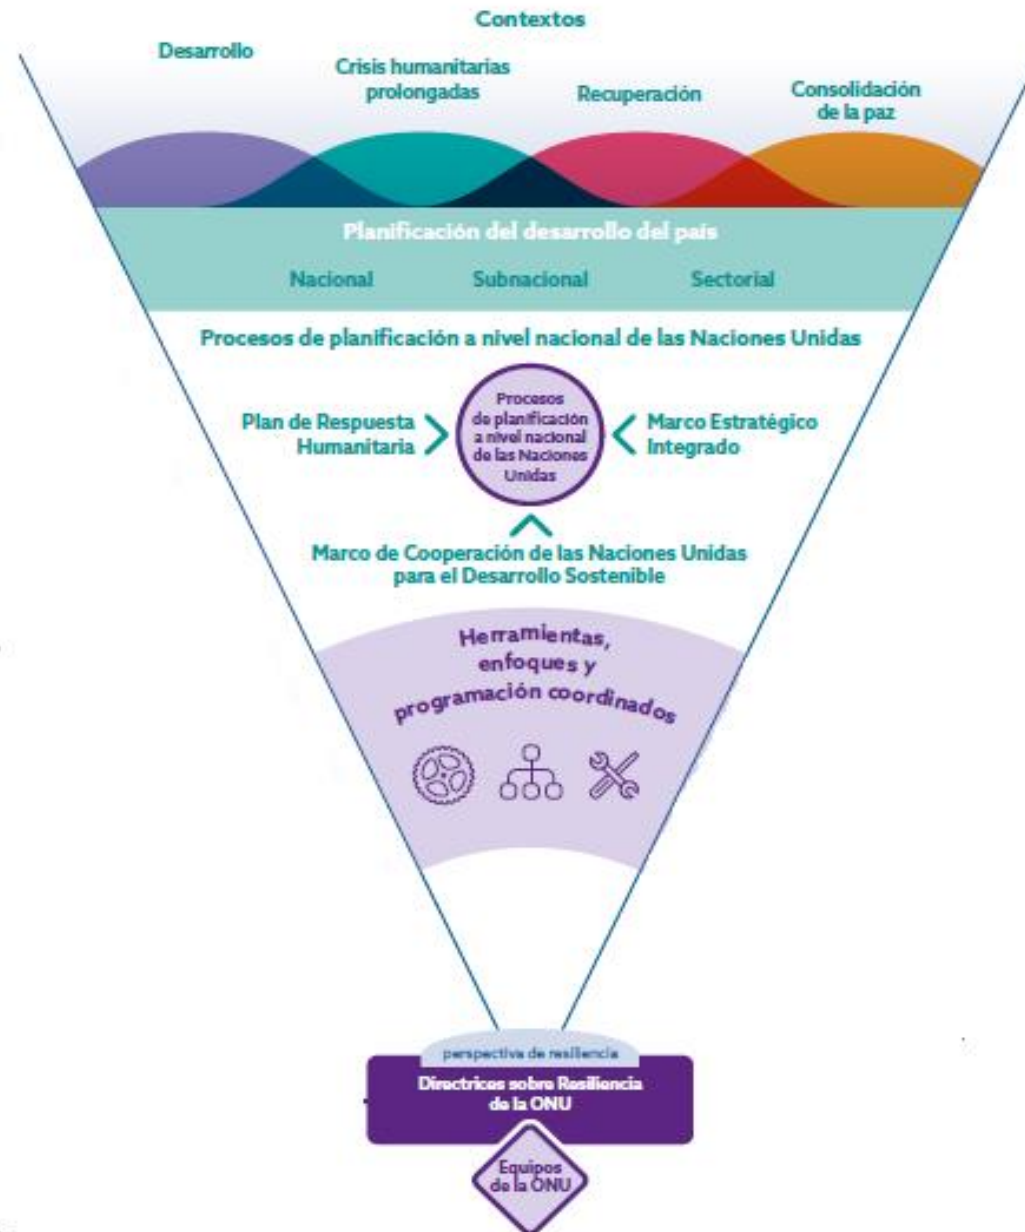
Contextos

Desarrollo

Crisis humanitarias prolongadas

Recuperación

Consolidación de la paz

Planificación del desarrollo del país

Nacional

Subnacional

Sectorial

Procesos de planificación a nivel nacional de las Naciones Unidas

Plan de Respuesta Humanitaria

Procesos de planificación a nivel nacional de las Naciones Unidas

Marco Estratégico Integrado

Marco de Cooperación de las Naciones Unidas para el Desarrollo Sostenible

Herramientas, enfoques y programación coordinados

perspectiva de resiliencia

Directrices sobre Resiliencia de la ONU

Equipos de la ONU